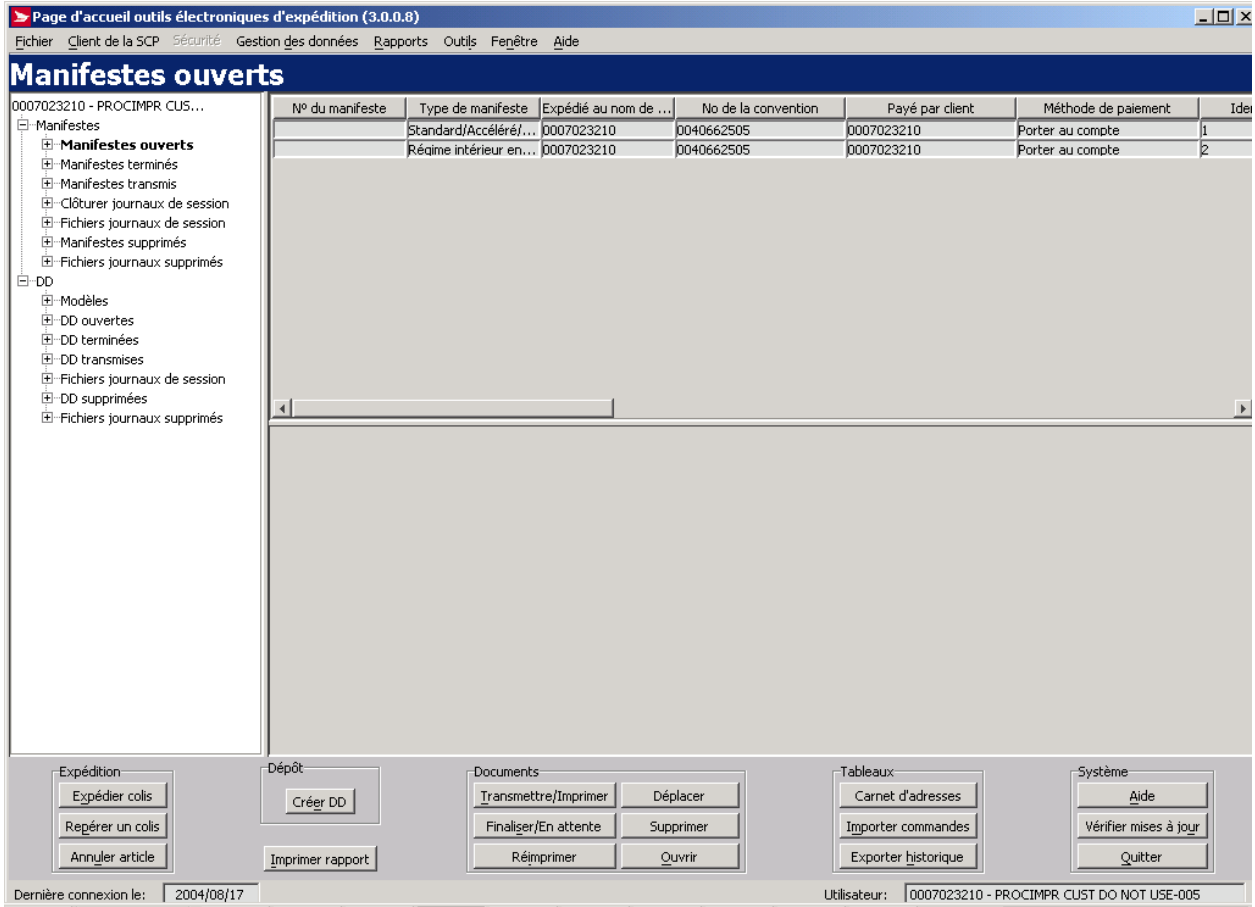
Page d'accueil outils électroniques d'expédition (3.0.0.8)

Fichier Client de la SCP Sécurité Gestion des données Rapports Outils Fenêtre Aide

Manifestes ouverts

0007023210 - PROCIMPR CUS...
Manifestes
Manifestes ouverts
Manifestes terminés
Manifestes transmis
Clôturer journaux de session
Fichiers journaux de session
Manifestes supprimés
Fichiers journaux supprimés
DD
Modèles
DD ouvertes
DD terminées
DD transmises
Fichiers journaux de session
DD supprimées
Fichiers journaux supprimés

| Nº du manifeste | Type de manifeste | Expédié au nom de ... | No de la convention | Payé par client | Méthode de paiement | Ide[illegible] |
|---|---|---|---|---|---|---|
| | Standard/Accéléré/... | 0007023210 | 0040662505 | 0007023210 | Porter au compte | 1 |
| | Régime intérieur en... | 0007023210 | 0040662505 | 0007023210 | Porter au compte | 2 |

Expédition
Expédier colis
Repérer un colis
Annuler article

Dépôt
Créer DD
Imprimer rapport

Documents
Transmettre/Imprimer
Déplacer
Finaliser/En attente
Supprimer
Réimprimer
Ouvrir

Tableaux
Carnet d'adresses
Importer commandes
Exporter historique

Système
Aide
Vérifier mises à jour
Quitter

Dernière connexion le: 2004/08/17
Utilisateur: 0007023210 - PROCIMPR CUST DO NOT USE-005